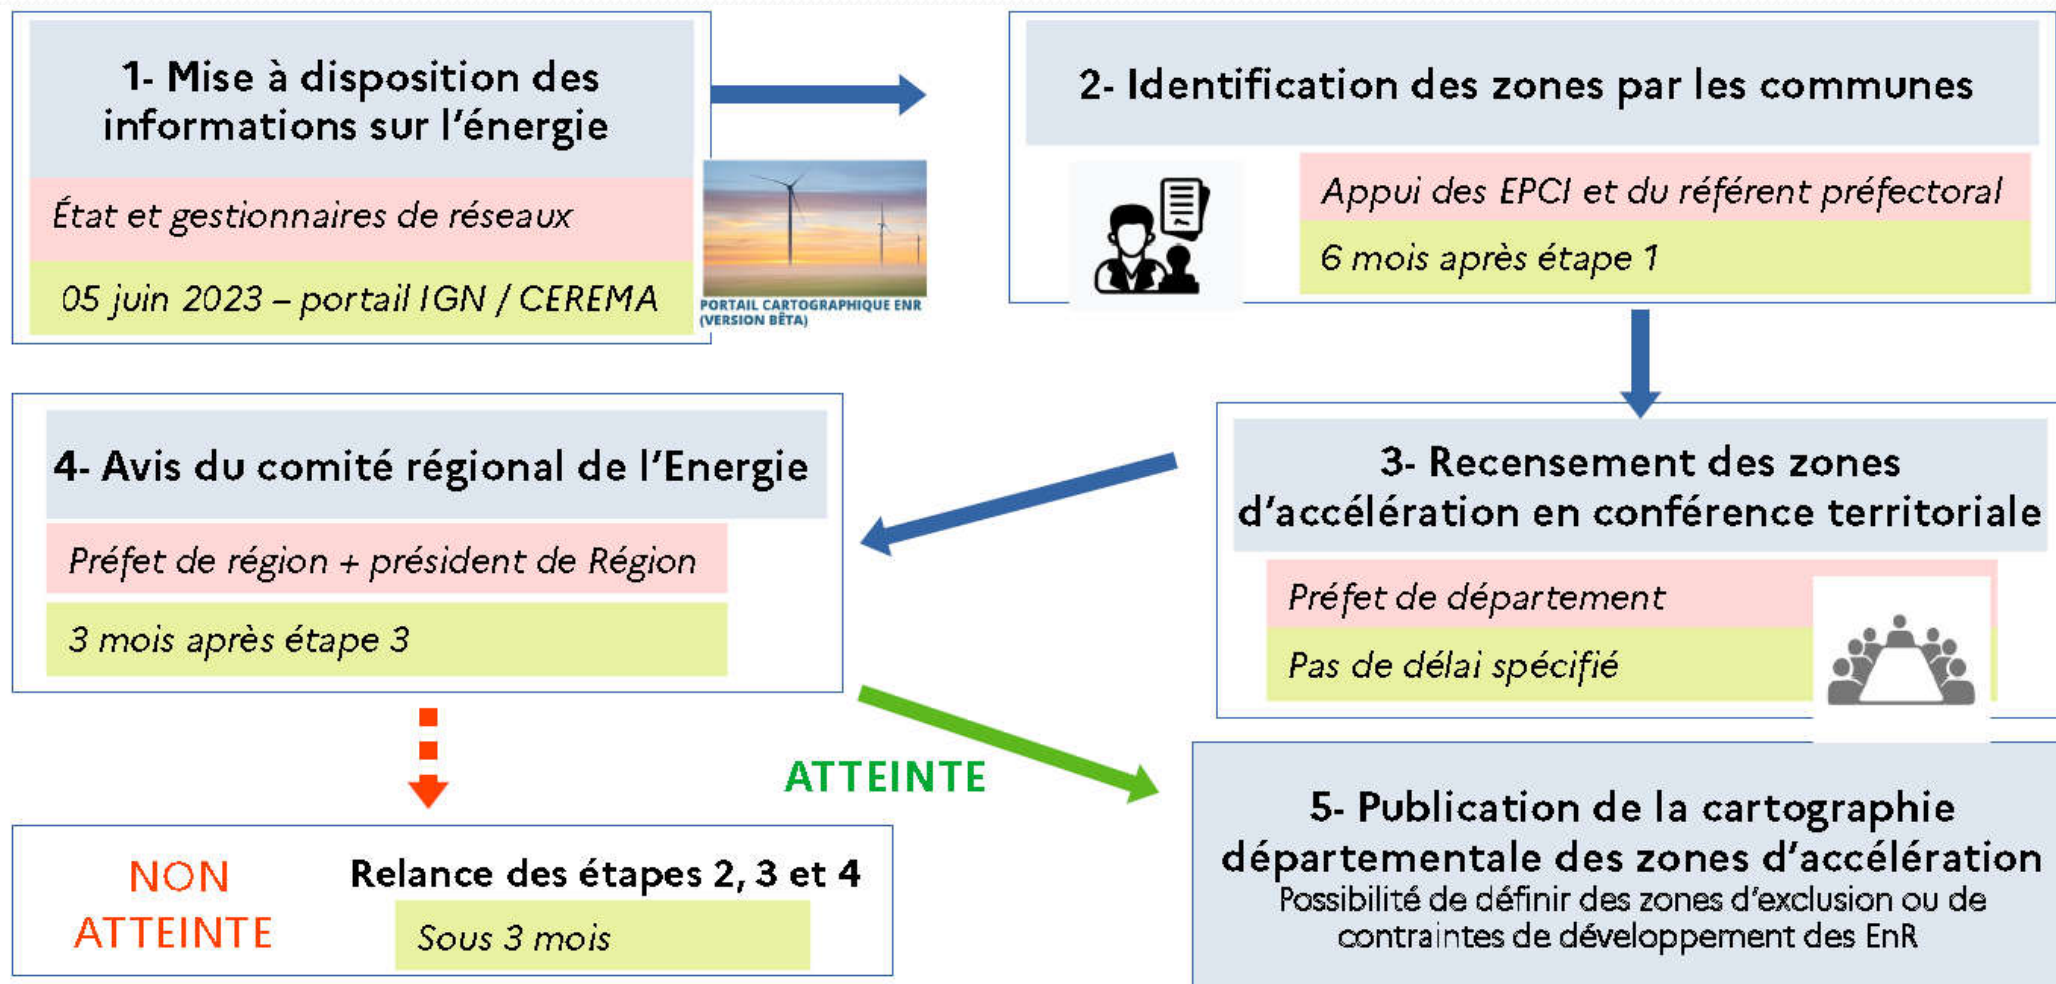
1- Mise à disposition des informations sur l'énergie

État et gestionnaires de réseaux

05 juin 2023 – portail IGN / CEREMA

PORTAIL CARTOGRAPHIQUE ENR (VERSION BÊTA)

2- Identification des zones par les communes

Appui des EPCI et du référent préfectoral

6 mois après étape 1

4- Avis du comité régional de l'Energie

Préfet de région + président de Région

3 mois après étape 3

3- Recensement des zones d'accélération en conférence territoriale

Préfet de département

Pas de délai spécifié

ATTEINTE

NON ATTEINTE

Relance des étapes 2, 3 et 4

Sous 3 mois

5- Publication de la cartographie départementale des zones d'accélération

Possibilité de définir des zones d'exclusion ou de contraintes de développement des EnR